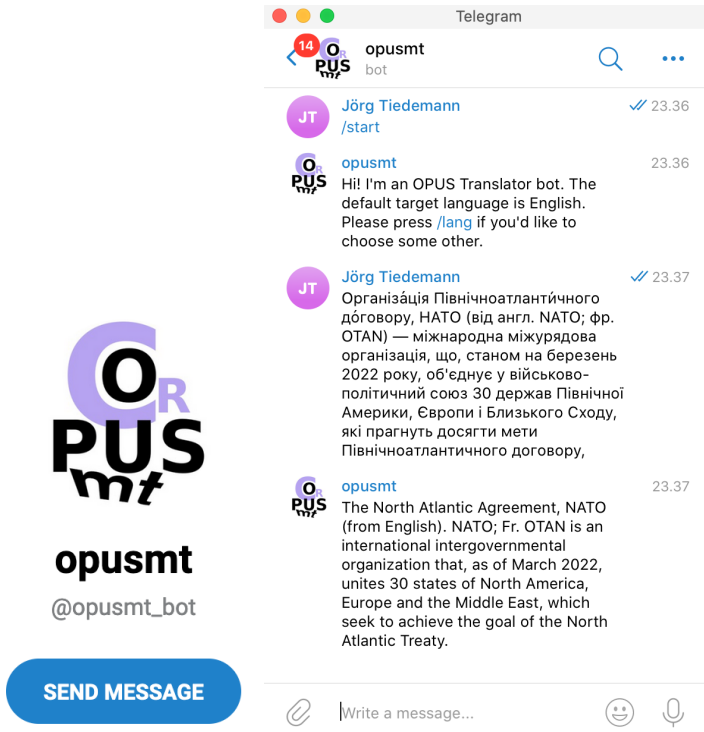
C O R PUS mt

opusmt

@opusmt_bot

SEND MESSAGE

Telegram

14

opusmt
bot

JT

Jörg Tiedemann
/start
23.36

opusmt
Hi! I'm an OPUS Translator bot. The default target language is English. Please press /lang if you'd like to choose some other.
23.36

JT

Jörg Tiedemann
Організа́ція Північноатланти́чного до́говору, НАТО (від англ. NATO; фр. OTAN) — міжнародна міжурядова організація, що, станом на березень 2022 року, об'єднує у військово-політичний союз 30 держав Північної Америки, Європи і Близького Сходу, які прагнуть досягти мети Північноатлантичного договору,
23.37

opusmt
The North Atlantic Agreement, NATO (from English). NATO; Fr. OTAN is an international intergovernmental organization that, as of March 2022, unites 30 states of North America, Europe and the Middle East, which seek to achieve the goal of the North Atlantic Treaty.
23.37

Write a message...